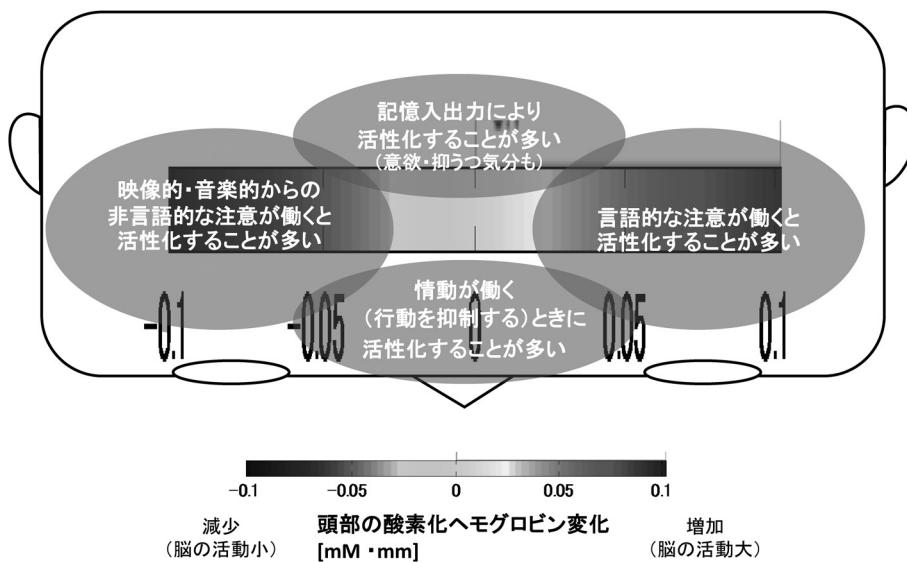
記憶入出力により
活性化することが多い
（意欲・抑うつ気分も）

映像的・音楽的からの
非言語的な注意が働くと
活性化することが多い

言語的な注意が働くと
活性化することが多い

情動が働く
（行動を抑制する）ときに
活性化することが多い

-0.1 -0.05 0 0.05 0.1

−0.1 −0.05 0 0.05 0.1

減少
（脳の活動小）

頭部の酸素化ヘモグロビン変化
[mM・mm]

増加
（脳の活動大）